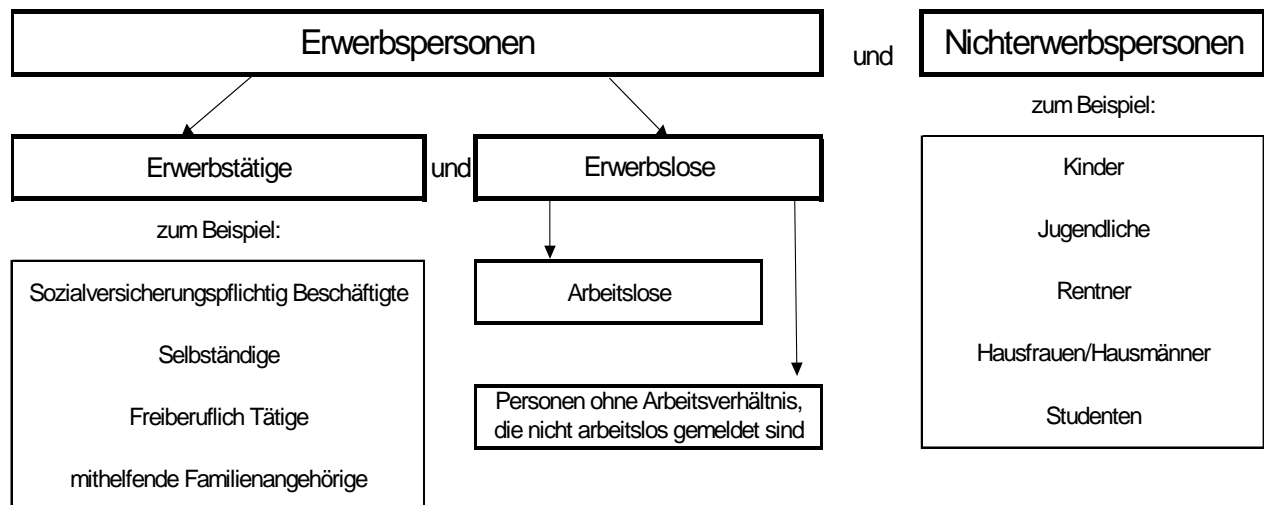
Erwerbspersonen

und

Nichterwerbspersonen

zum Beispiel:

Erwerbstätige

und

Erwerbslose

Kinder

zum Beispiel:

Jugendliche

Sozialversicherungspflichtig Beschäftigte

Arbeitslose

Rentner

Selbständige

Hausfrauen/Hausmänner

Personen ohne Arbeitsverhältnis, die nicht arbeitslos gemeldet sind

Freiberuflich Tätige

Studenten

mithelfende Familienangehörige